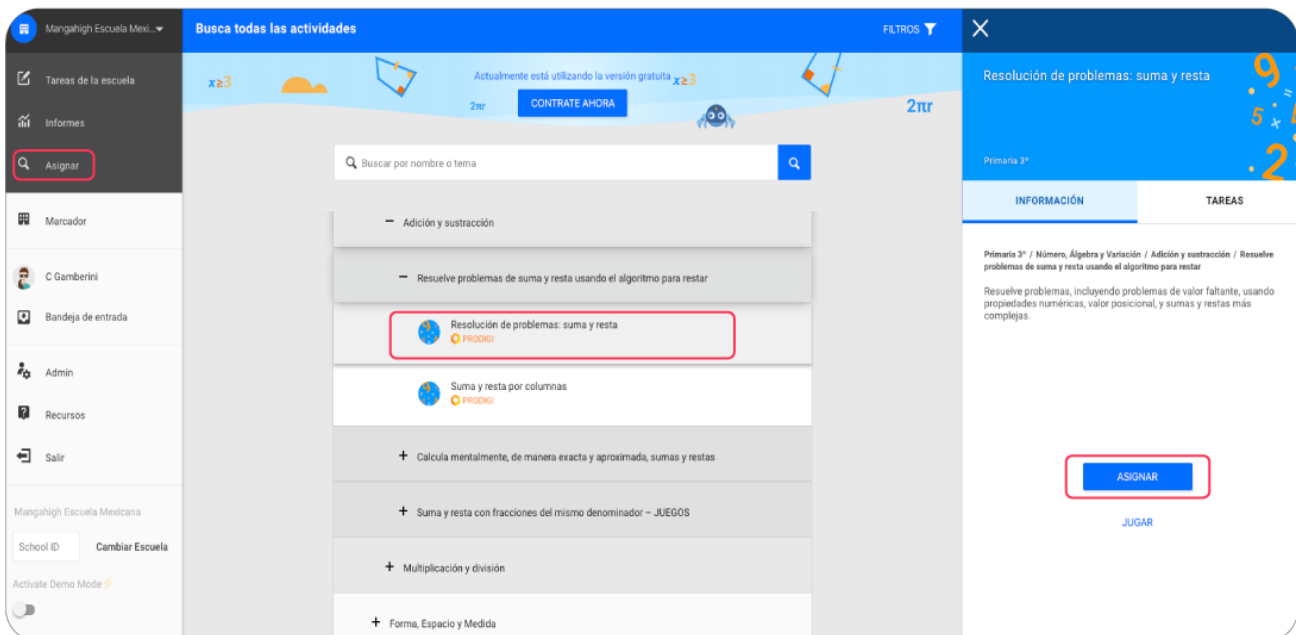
Mangahigh Escuela Mexi...

Tareas de la escuela

Informes

Asignar

Marcador

C Gamberini

Bandeja de entrada

Admin

Recursos

Salir

Mangahigh Escuela Mexicana

School ID

Cambiar Escuela

Activate Demo Mode

Busca todas las actividades

FILTROS

$x \geq 3$

Actualmente está utilizando la versión gratuita $x \geq 3$

$2\pi r$

CONTRATE AHORA

$2\pi r$

Buscar por nombre o tema

− Adición y sustracción

− Resuelve problemas de suma y resta usando el algoritmo para restar

Resolución de problemas: suma y resta
PRODIGI

Suma y resta por columnas
PRODIGI

+ Calcula mentalmente, de manera exacta y aproximada, sumas y restas

+ Suma y resta con fracciones del mismo denominador – JUEGOS

+ Multiplicación y división

+ Forma, Espacio y Medida

Resolución de problemas: suma y resta

Primaria 3°

INFORMACIÓN

TAREAS

Primaria 3° / Número, Álgebra y Variación / Adición y sustracción / Resuelve problemas de suma y resta usando el algoritmo para restar

Resuelve problemas, incluyendo problemas de valor faltante, usando propiedades numéricas, valor posicional, y sumas y restas más complejas.

ASIGNAR

JUGAR